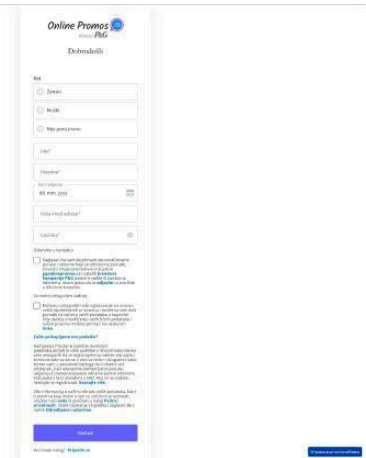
Online Promos

P&G

Dobrodošli

Pol

Žensko

Muško

Nije precizirano

Ime*

Prezime*

Rođendan

dd. mm. yyyy

Vaša imejl adresa*

Lozinka*

Odobrenja i kontakta

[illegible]

Da nam se pridružite na zaključak

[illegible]

Zašto prikupljamo vaše podatke?

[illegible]

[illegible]

Nastavi

Već imate nalog? Prijavite se

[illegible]